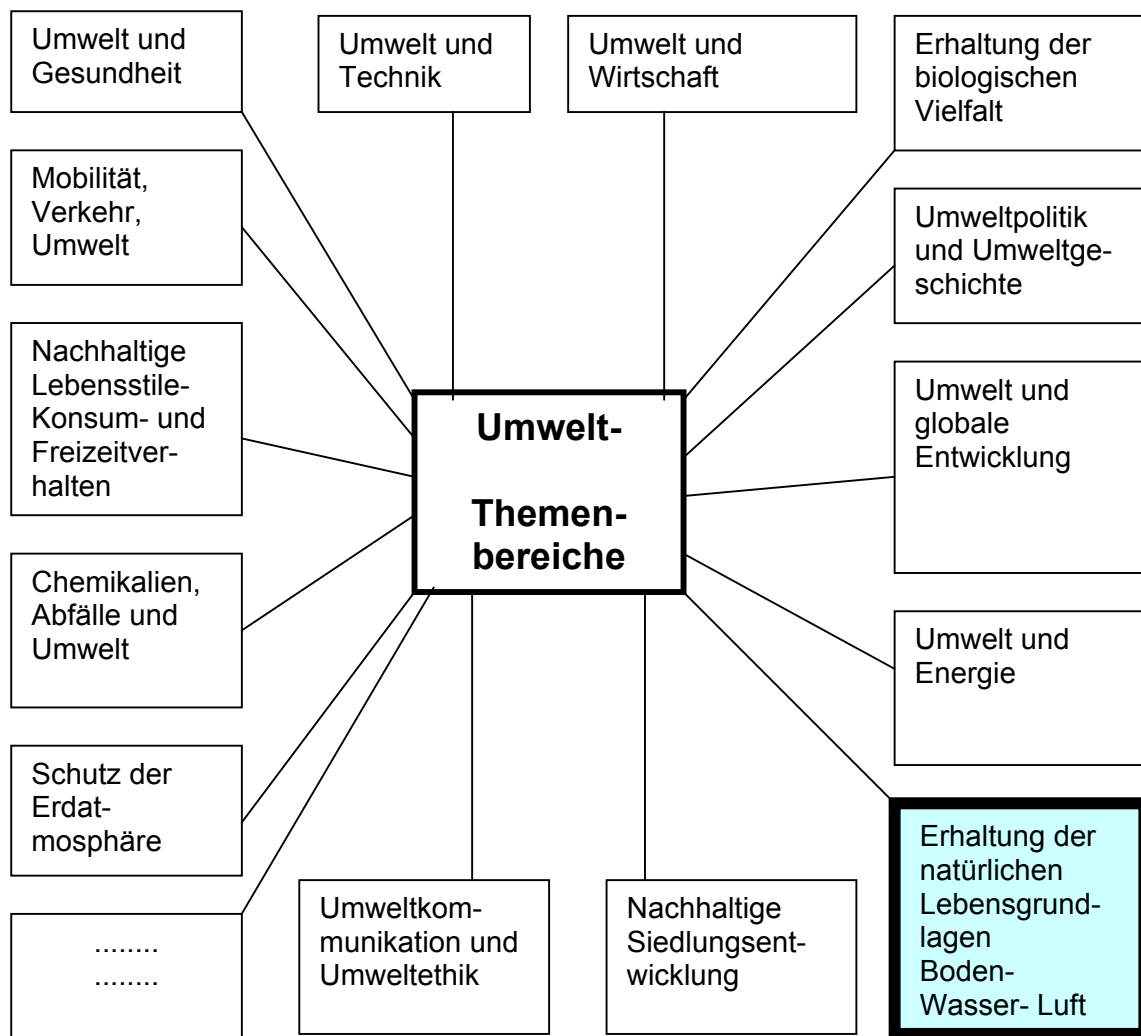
Umwelt und Gesundheit

Umwelt und Technik

Umwelt und Wirtschaft

Erhaltung der biologischen Vielfalt

Mobilität, Verkehr, Umwelt

Umweltpolitik und Umweltgeschichte

Nachhaltige Lebensstile- Konsum- und Freizeitverhalten

Umwelt-

Themenbereiche

Umwelt und globale Entwicklung

Chemikalien, Abfälle und Umwelt

Umwelt und Energie

Schutz der Erdatmosphäre

Erhaltung der natürlichen Lebensgrundlagen Boden- Wasser- Luft

........
........

Umweltkommunikation und Umweltethik

Nachhaltige Siedlungsentwicklung